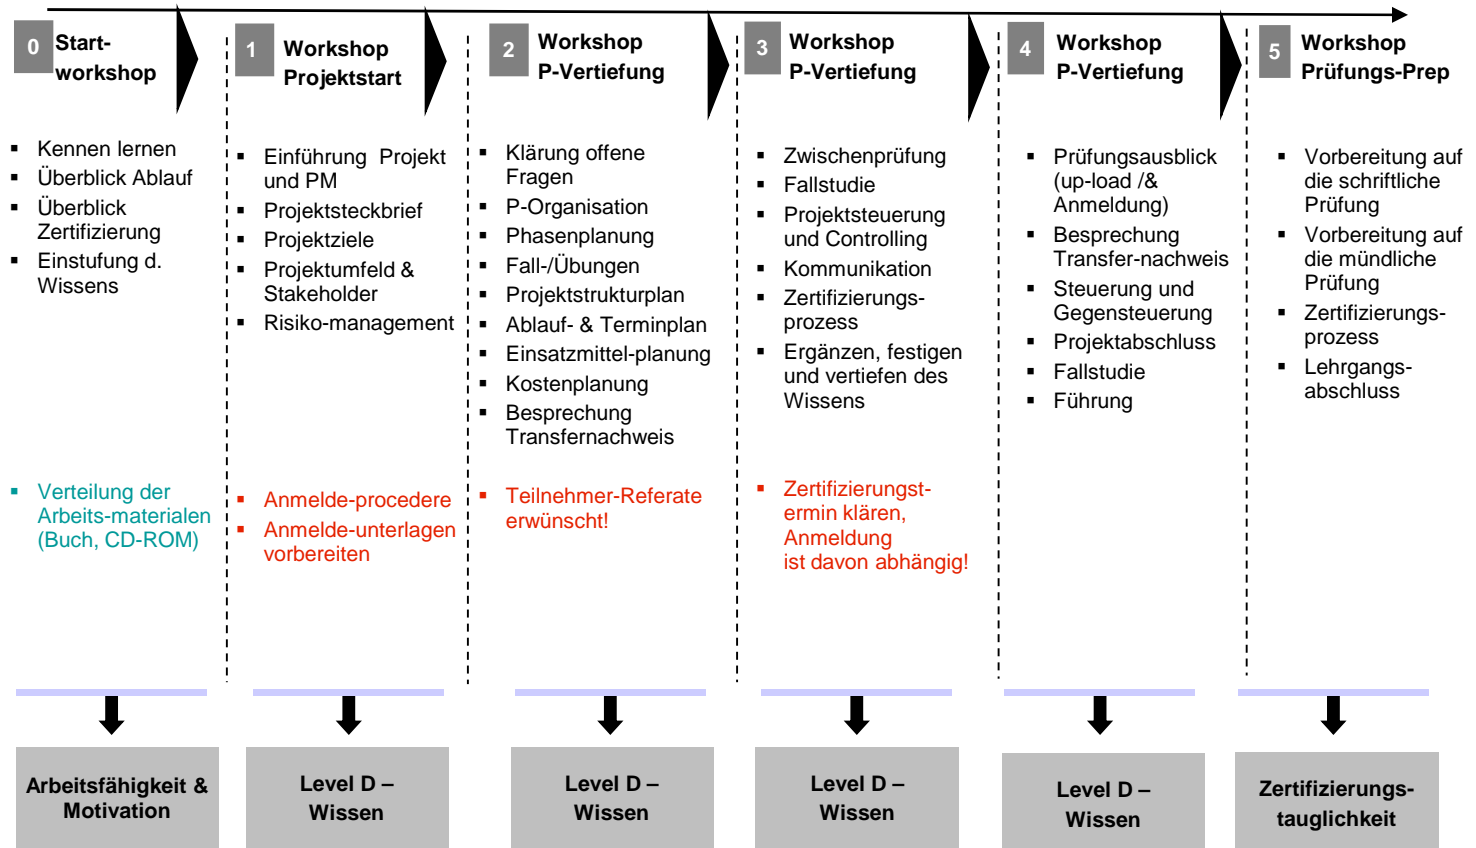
0 Start-workshop

- Kennen lernen
- Überblick Ablauf
- Überblick Zertifizierung
- Einstufung d. Wissens

- Verteilung der Arbeits-materialen (Buch, CD-ROM)

Arbeitsfähigkeit & Motivation

1 Workshop Projektstart

- Einführung Projekt und PM
- Projektsteckbrief
- Projektziele
- Projektumfeld & Stakeholder
- Risiko-management

- Anmelde-procedere
- Anmelde-unterlagen vorbereiten

Level D – Wissen

2 Workshop P-Vertiefung

- Klärung offene Fragen
- P-Organisation
- Phasenplanung
- Fall-/Übungen
- Projektstrukturplan
- Ablauf- & Terminplan
- Einsatzmittel-planung
- Kostenplanung
- Besprechung Transfernachweis

- Teilnehmer-Referate erwünscht!

Level D – Wissen

3 Workshop P-Vertiefung

- Zwischenprüfung
- Fallstudie
- Projektsteuerung und Controlling
- Kommunikation
- Zertifizierungs-prozess
- Ergänzen, festigen und vertiefen des Wissens

- Zertifizierungst-ermin klären, Anmeldung ist davon abhängig!

Level D – Wissen

4 Workshop P-Vertiefung

- Prüfungsausblick (up-load /& Anmeldung)
- Besprechung Transfer-nachweis
- Steuerung und Gegensteuerung
- Projektabschluss
- Fallstudie
- Führung

Level D – Wissen

5 Workshop Prüfungs-Prep

- Vorbereitung auf die schriftliche Prüfung
- Vorbereitung auf die mündliche Prüfung
- Zertifizierungs-prozess
- Lehrgangs-abschluss

Zertifizierungs-tauglichkeit